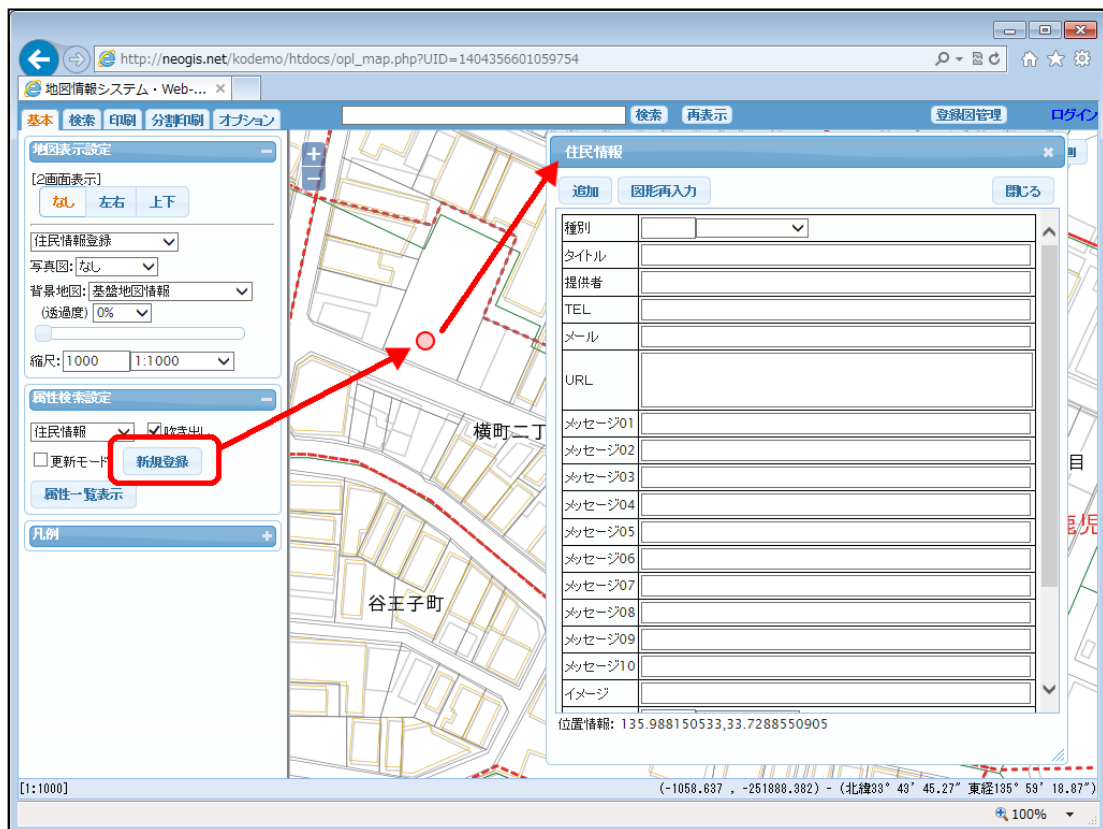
http://neogis.net/kodemo/htdocs/opl_map.php?UID=1404356601059754

地図情報システム・Web-...

基本 検索 印刷 分割印刷 オプション

検索 再表示

登録図管理 ログイン

地図表示設定

[2画面表示]

なし 左右 上下

住民情報登録

写真図: なし

背景地図: 基盤地図情報

(透過度) 0%

縮尺: 1000 1:1000

属性検索設定

住民情報 吹き出し

更新モード 新規登録

属性一覧表示

凡例

横町二丁

谷王子町

目

住民情報

追加 図形再入力 閉じる

| 種別 | |
|---|---|
| タイトル | |
| 提供者 | |
| TEL | |
| メール | |
| URL | |
| メッセージ01 | |
| メッセージ02 | |
| メッセージ03 | |
| メッセージ04 | |
| メッセージ05 | |
| メッセージ06 | |
| メッセージ07 | |
| メッセージ08 | |
| メッセージ09 | |
| メッセージ10 | |
| イメージ | |

位置情報: 135.988150533,33.7288550905

[1:1000]

(-1058.637 , -251888.382) - (北緯33° 43' 45.27" 東経135° 59' 18.87")

100%